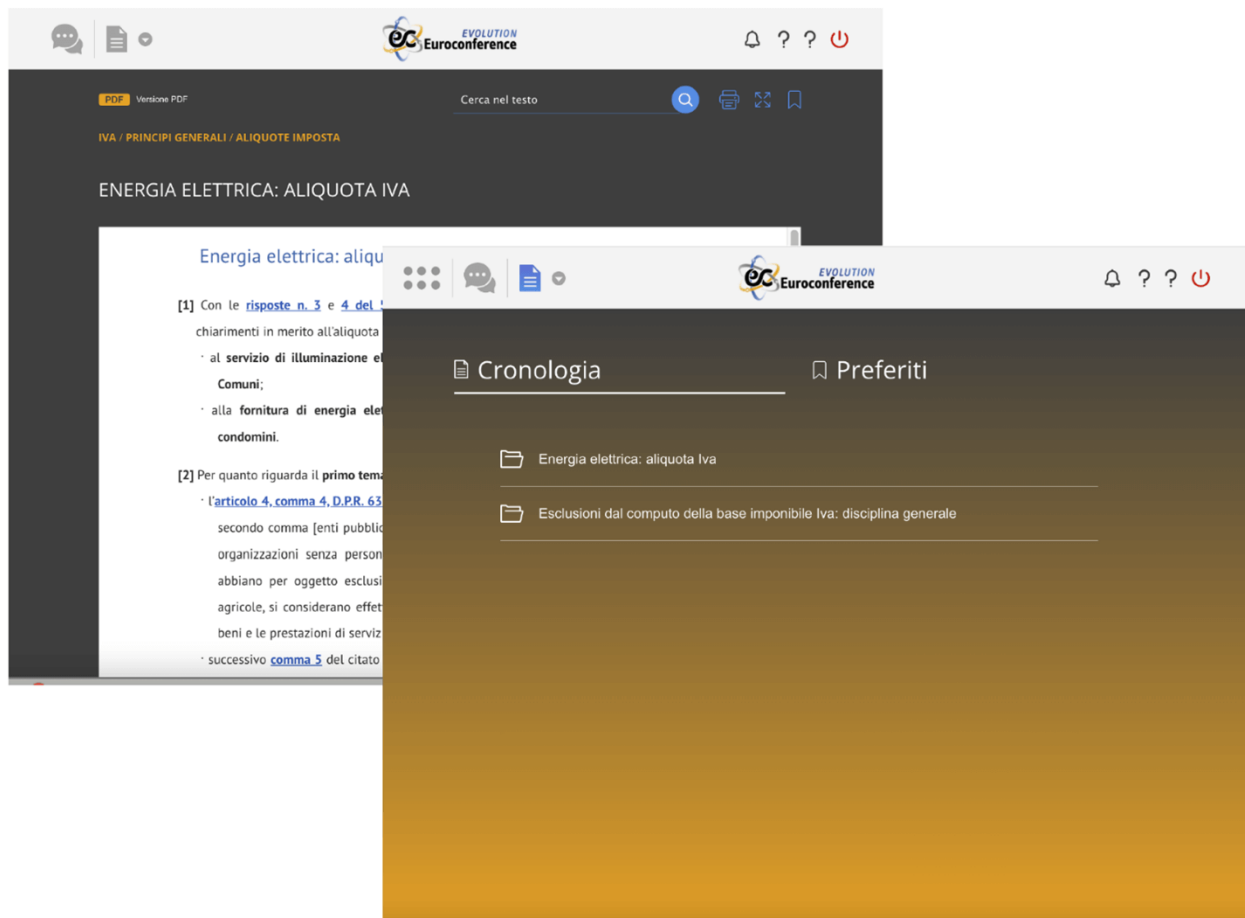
ec EVOLUTION Euroconference

? ?

PDF Versione PDF

Cerca nel testo

IVA / PRINCIPI GENERALI / ALIQUOTE IMPOSTA

ENERGIA ELETTRICA: ALIQUOTA IVA

Energia elettrica: aliqu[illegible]

[1] Con le risposte n. 3 e 4 del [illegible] chiarimenti in merito all'aliquota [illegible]

· al servizio di illuminazione el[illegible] Comuni;

· alla fornitura di energia ele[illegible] condomini.

[2] Per quanto riguarda il primo tema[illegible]

· l'articolo 4, comma 4, D.P.R. 63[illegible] secondo comma [enti pubblic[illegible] organizzazioni senza person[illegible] abbiano per oggetto esclusi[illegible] agricole, si considerano effet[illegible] beni e le prestazioni di serviz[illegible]

· successivo comma 5 del citato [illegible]

ec EVOLUTION Euroconference

? ?

Cronologia

Preferiti

Energia elettrica: aliquota Iva

Esclusioni dal computo della base imponibile Iva: disciplina generale